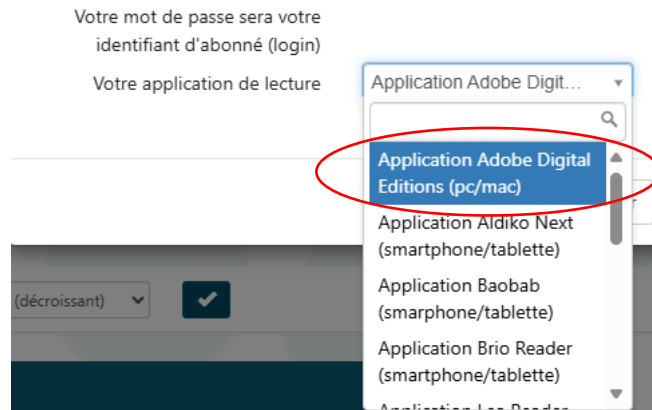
Votre mot de passe sera votre identifiant d'abonné (login)

Votre application de lecture

Application Adobe Digit...

Application Adobe Digital Editions (pc/mac)

Application Aldiko Next (smartphone/tablette)

Application Baobab (smarphone/tablette)

Application Brio Reader (smartphone/tablette)

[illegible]

(décroissant)